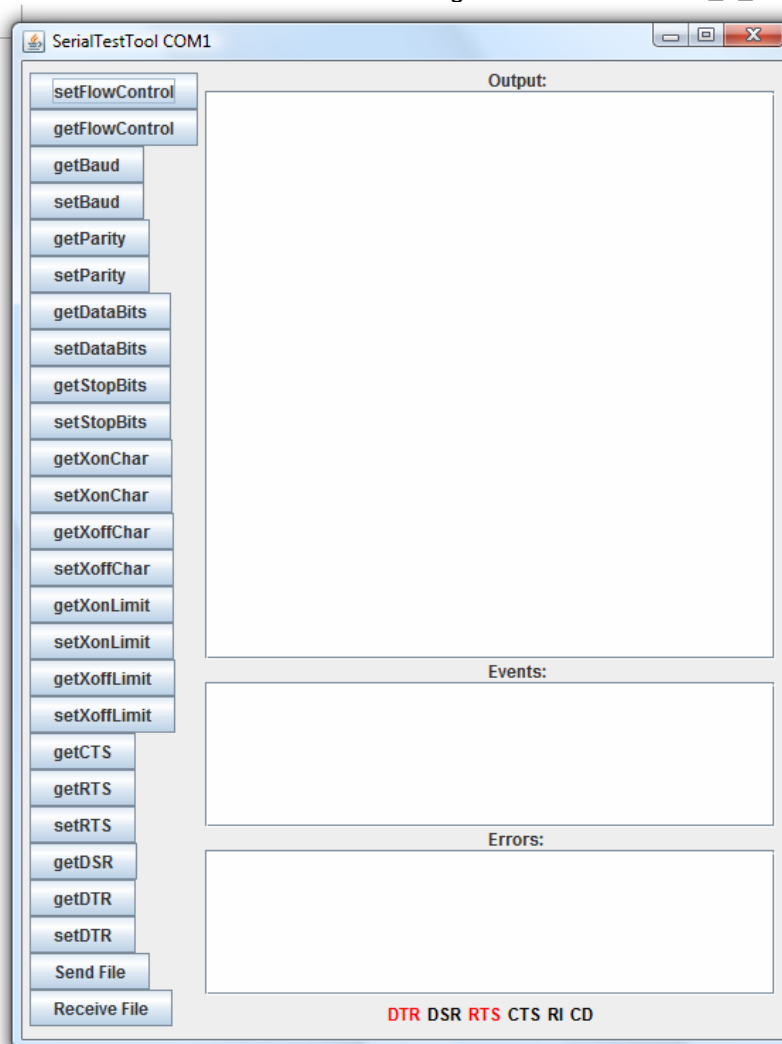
SerialTestTool COM1

setFlowControl
getFlowControl
getBaud
setBaud
getParity
setParity
getDataBits
setDataBits
getStopBits
setStopBits
getXonChar
setXonChar
getXoffChar
setXoffChar
getXonLimit
setXonLimit
getXoffLimit
setXoffLimit
getCTS
getRTS
setRTS
getDSR
getDTR
setDTR
Send File
Receive File

Output:

Events:

Errors:

DTR DSR RTS CTS RI CD